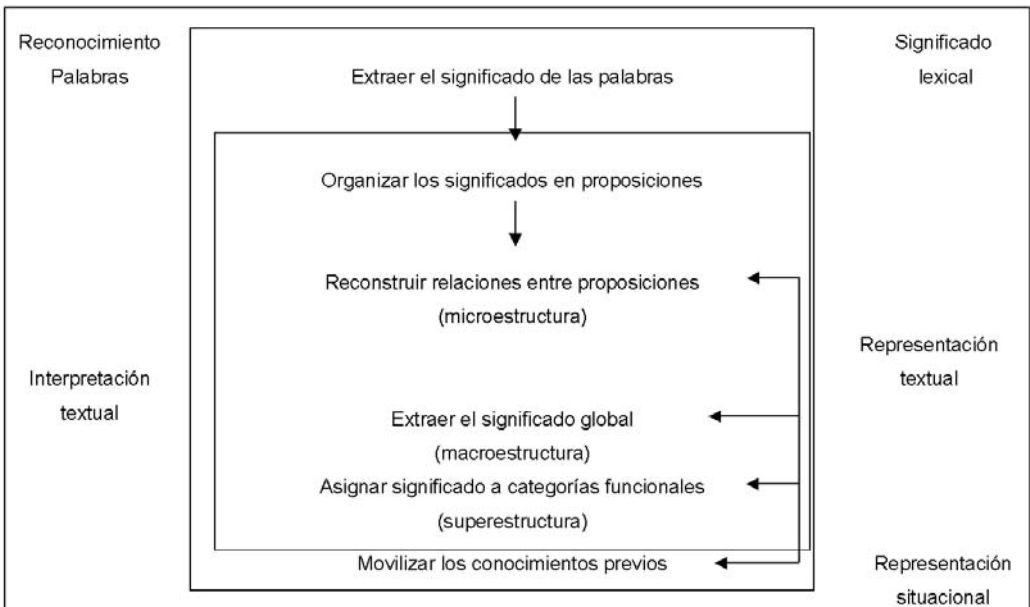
Reconocimiento Palabras

Extraer el significado de las palabras

Significado lexical

Organizar los significados en proposiciones

Reconstruir relaciones entre proposiciones (microestructura)

Representación textual

Interpretación textual

Extraer el significado global (macroestructura)

Asignar significado a categorías funcionales (superestructura)

Movilizar los conocimientos previos

Representación situacional